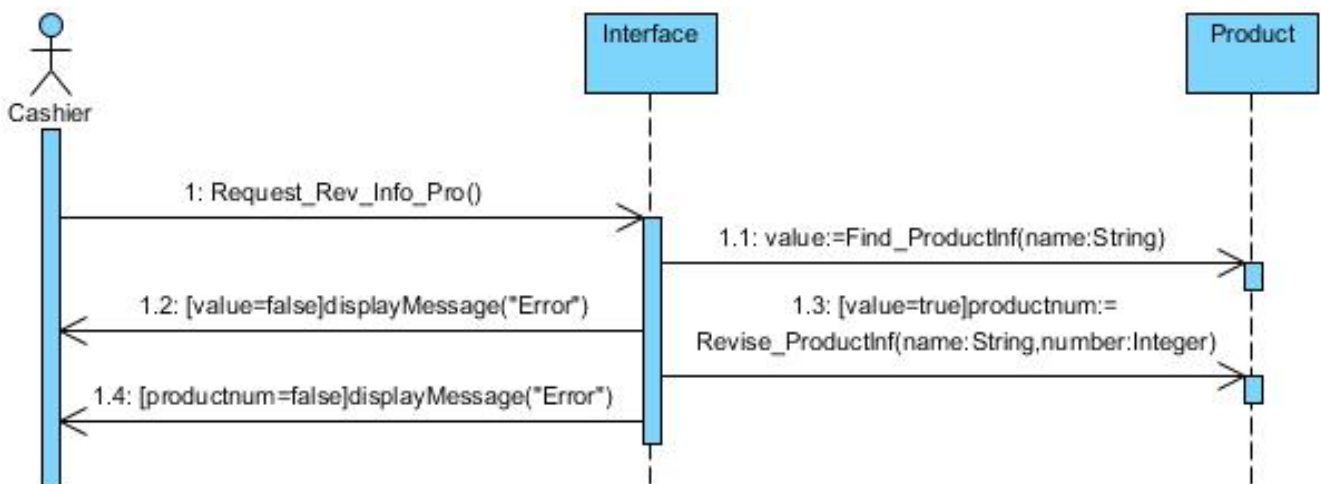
Cashier

Interface

Product

1: Request_Rev_Info_Pro()

1.1: value:=Find_ProductInf(name:String)

1.2: [value=false]displayMessage("Error")

1.3: [value=true]productnum:= Revise_ProductInf(name:String,number:Integer)

1.4: [productnum=false]displayMessage("Error")